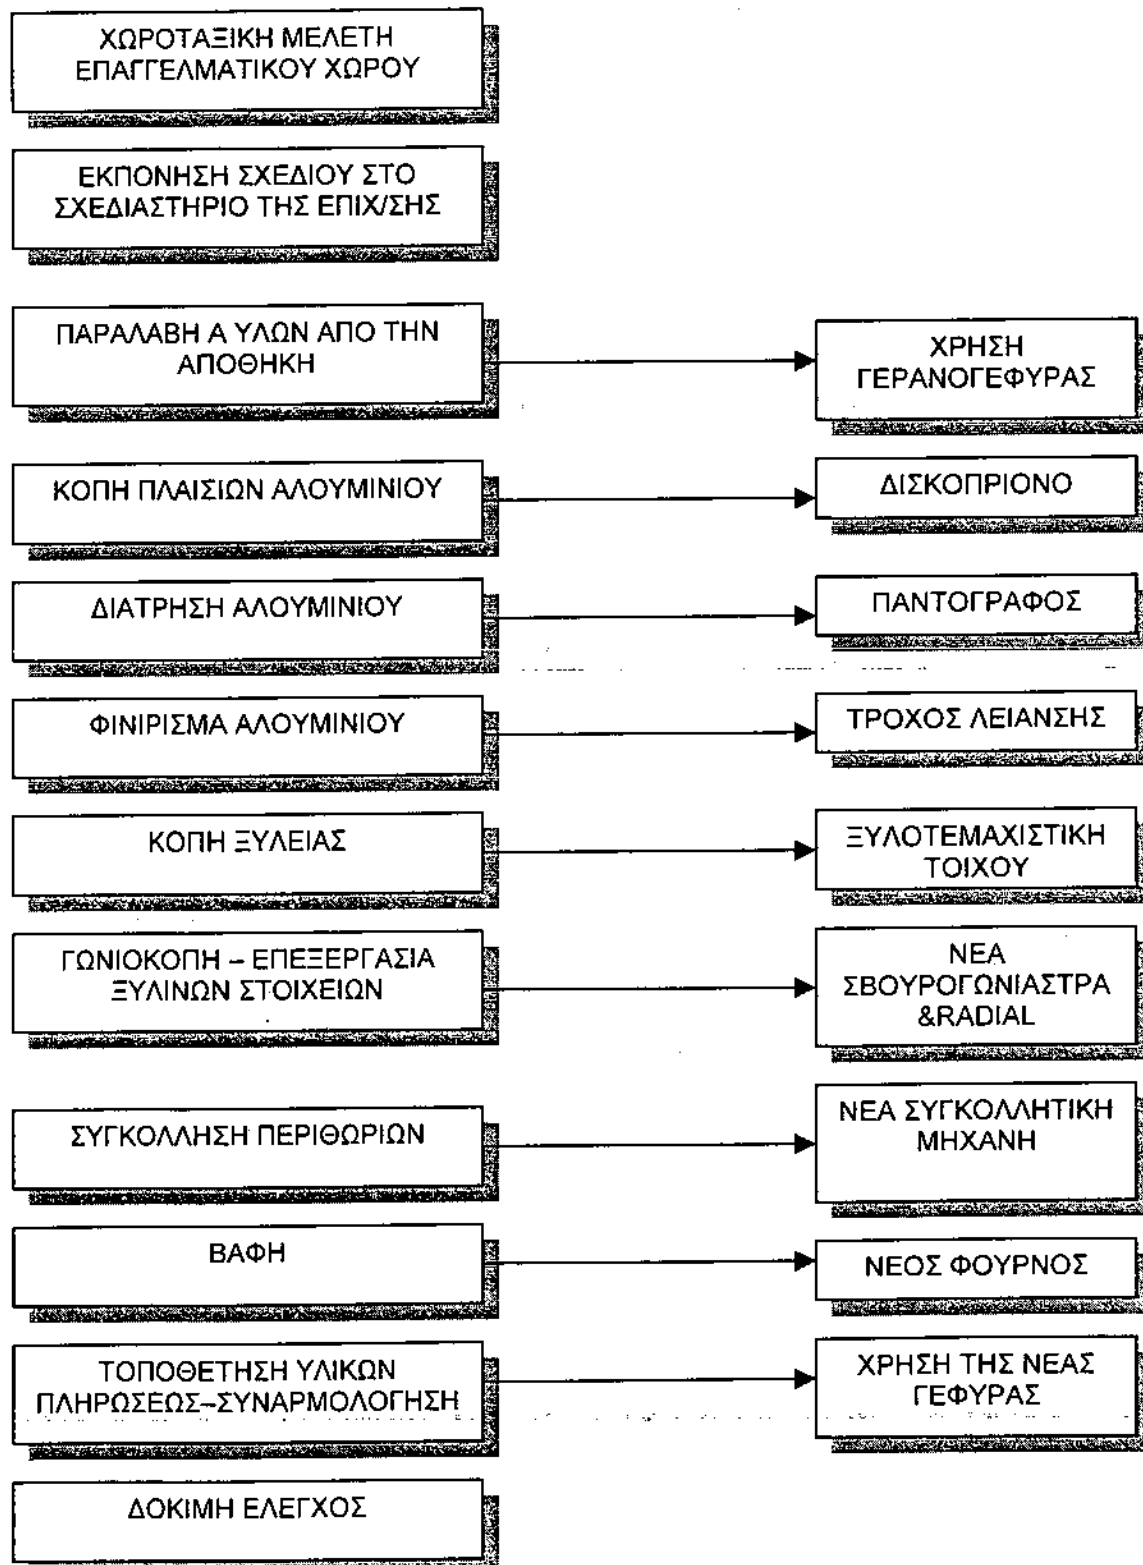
ΧΩΡΟΤΑΞΙΚΗ ΜΕΛΕΤΗ ΕΠΑΓΓΕΛΜΑΤΙΚΟΥ ΧΩΡΟΥ

ΕΚΠΟΝΗΣΗ ΣΧΕΔΙΟΥ ΣΤΟ ΣΧΕΔΙΑΣΤΗΡΙΟ ΤΗΣ ΕΠΙΧ/ΣΗΣ

ΠΑΡΑΛΑΒΗ Α ΥΛΩΝ ΑΠΟ ΤΗΝ ΑΠΟΘΗΚΗ

ΧΡΗΣΗ ΓΕΡΑΝΟΓΕΦΥΡΑΣ

ΚΟΠΗ ΠΛΑΙΣΙΩΝ ΑΛΟΥΜΙΝΙΟΥ

ΔΙΣΚΟΠΡΙΟΝΟ

ΔΙΑΤΡΗΣΗ ΑΛΟΥΜΙΝΙΟΥ

ΠΑΝΤΟΓΡΑΦΟΣ

ΦΙΝΙΡΙΣΜΑ ΑΛΟΥΜΙΝΙΟΥ

ΤΡΟΧΟΣ ΛΕΙΑΝΣΗΣ

ΚΟΠΗ ΞΥΛΕΙΑΣ

ΞΥΛΟΤΕΜΑΧΙΣΤΙΚΗ ΤΟΙΧΟΥ

ΓΩΝΙΟΚΟΠΗ – ΕΠΕΞΕΡΓΑΣΙΑ ΞΥΛΙΝΩΝ ΣΤΟΙΧΕΙΩΝ

ΝΕΑ ΣΒΟΥΡΟΓΩΝΙΑΣΤΡΑ &RADIAL

ΣΥΓΚΟΛΛΗΣΗ ΠΕΡΙΘΩΡΙΩΝ

ΝΕΑ ΣΥΓΚΟΛΛΗΤΙΚΗ ΜΗΧΑΝΗ

ΒΑΦΗ

ΝΕΟΣ ΦΟΥΡΝΟΣ

ΤΟΠΟΘΕΤΗΣΗ ΥΛΙΚΩΝ ΠΛΗΡΩΣΕΩΣ–ΣΥΝΑΡΜΟΛΟΓΗΣΗ

ΧΡΗΣΗ ΤΗΣ ΝΕΑΣ ΓΕΦΥΡΑΣ

ΔΟΚΙΜΗ ΕΛΕΓΧΟΣ